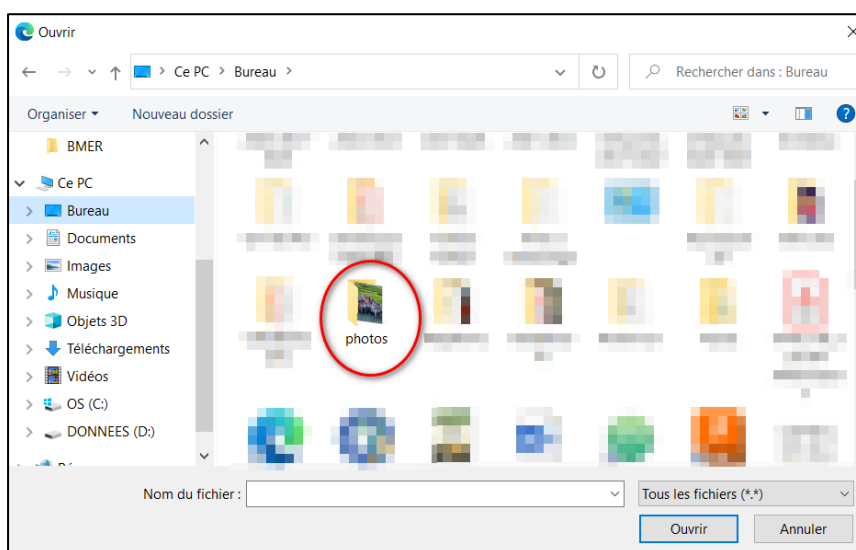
Ouvrir

Ce PC > Bureau >

Rechercher dans : Bureau

Organiser ▾ Nouveau dossier

BMER
Ce PC
Bureau
Documents
Images
Musique
Objets 3D
Téléchargements
Vidéos
OS (C:)
DONNEES (D:)
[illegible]

photos

Nom du fichier :

Tous les fichiers (*.*)

Ouvrir

Annuler